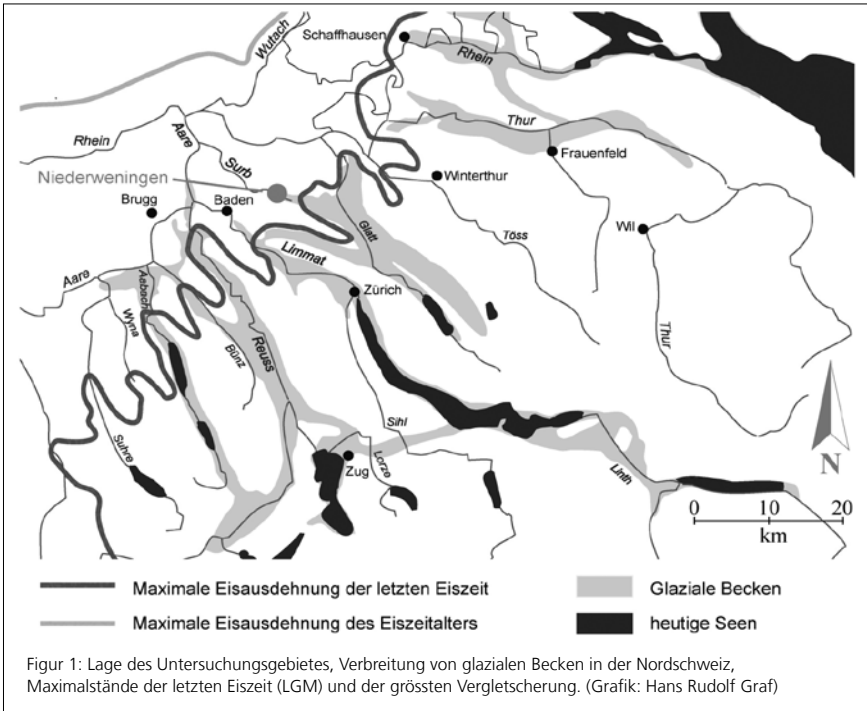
Schaffhausen
Wutach
Rhein
Thur
Frauenfeld
Rhein
Aare
Surb
Niederweningen
Winterthur
Brugg
Baden
Glatt
Töss
Wil
Limmat
Aare
Aabach
Zürich
Wyna
Bünz
Reuss
Thur
Sihl
Suhre
Zug
Lorze
Linth
N
0
10
20
km

Maximale Eisausdehnung der letzten Eiszeit
Maximale Eisausdehnung des Eiszeitalters
Glaziale Becken
heutige Seen

Figur 1: Lage des Untersuchungsgebietes, Verbreitung von glazialen Becken in der Nordschweiz, Maximalstände der letzten Eiszeit (LGM) und der grössten Vergletscherung. (Grafik: Hans Rudolf Graf)